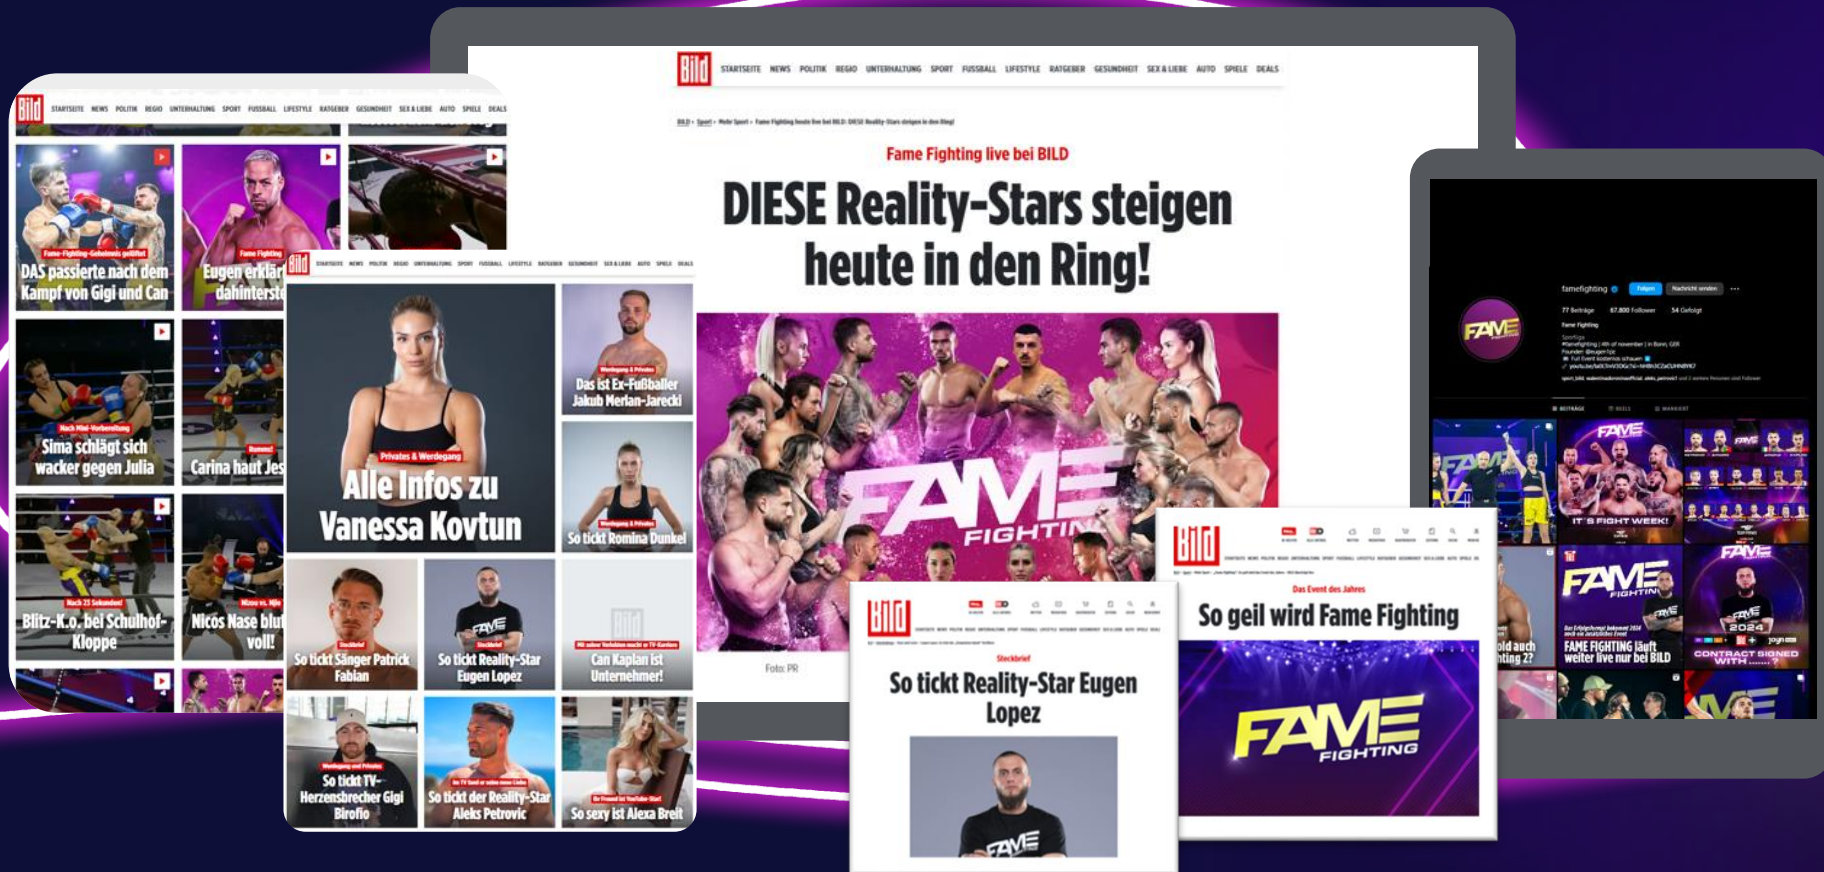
Bild STARTSEITE NEWS POLITIK REGIO UNTERHALTUNG SPORT FUSSBALL LIFESTYLE RATGEBER GESUNDHEIT SEX & LIEBE AUTO SPIELE DEALS

Fame Fighting live bei BILD

DIESE Reality-Stars steigen heute in den Ring!

FAME FIGHTING

Foto: PR

Fame-Fighting-Geheimnis gelüftet
DAS passierte nach dem Kampf von Gigi und Can

Fame Fighting
Eugen erklärt dahinterst

Nach Mini-Vorbereitung
Sima schlägt sich wacker gegen Julia

Carina haut Jes

Nach 25 Sekunden!
Blitz-K.o. bei Schulhof-Kloppe

Nicos Nase blut voll!

Privates & Werdegang
Alle Infos zu Vanessa Kovtun

Werdegang & Privates
Das ist Ex-Fußballer Jakub Merlan-Jarecki

Werdegang & Privates
So tickt Romina Dunkel

Steckbrief
So tickt Sänger Patrick Fabian

Steckbrief
So tickt Reality-Star Eugen Lopez

Can Kaplan ist Unternehmer!

Werdegang und Privates
So tickt TV-Herzensbrecher Gigi Birofio

So tickt der Reality-Star Aleks Petrovic

So sexy ist Alexa Breit

Steckbrief
So tickt Reality-Star Eugen Lopez

Bild
Das Event des Jahres
So geil wird Fame Fighting

FAME FIGHTING

famefighting Folgen Nachricht senden
77 Beiträge 67.800 Follower 54 Gefolgt
Fame Fighting

FAME
IT'S FIGHT WEEK!
FAME FIGHTING läuft weiter live nur bei BILD
2024
CONTRACT SIGNED WITH